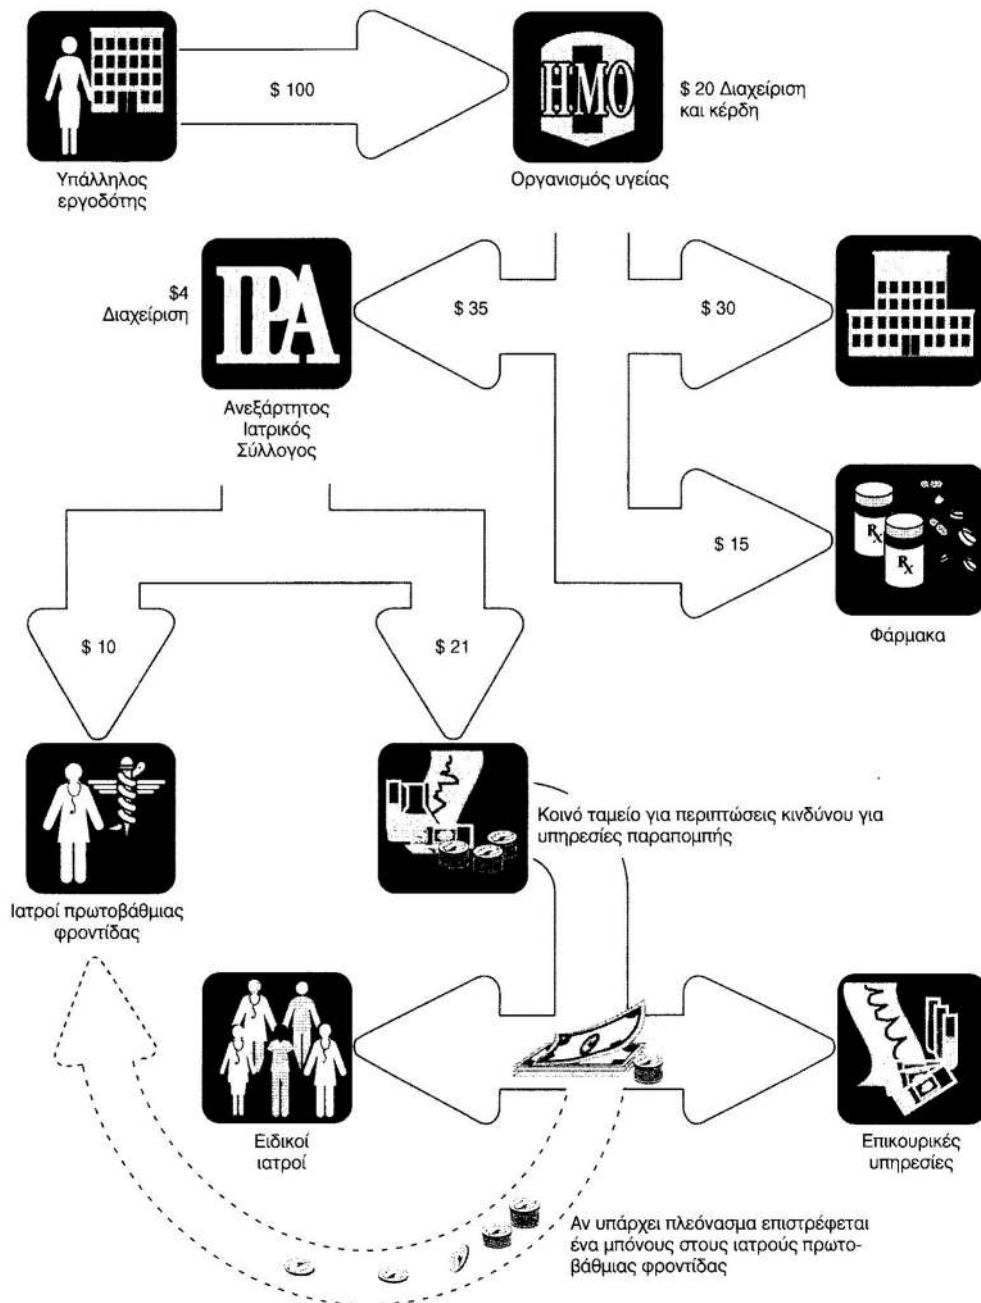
$ 100

HMO

$ 20 Διαχείριση και κέρδη

Υπάλληλος εργοδότης

Οργανισμός υγείας

$4 Διαχείριση

IPA

$ 35

$ 30

Ανεξάρτητος Ιατρικός Σύλλογος

$ 15

Φάρμακα

$ 10

$ 21

Κοινό ταμείο για περιπτώσεις κινδύνου για υπηρεσίες παραπομπής

Ιατροί πρωτοβάθμιας φροντίδας

Ειδικοί ιατροί

Επικουρικές υπηρεσίες

Αν υπάρχει πλεόνασμα επιστρέφεται ένα μπόνους στους ιατρούς πρωτοβάθμιας φροντίδας